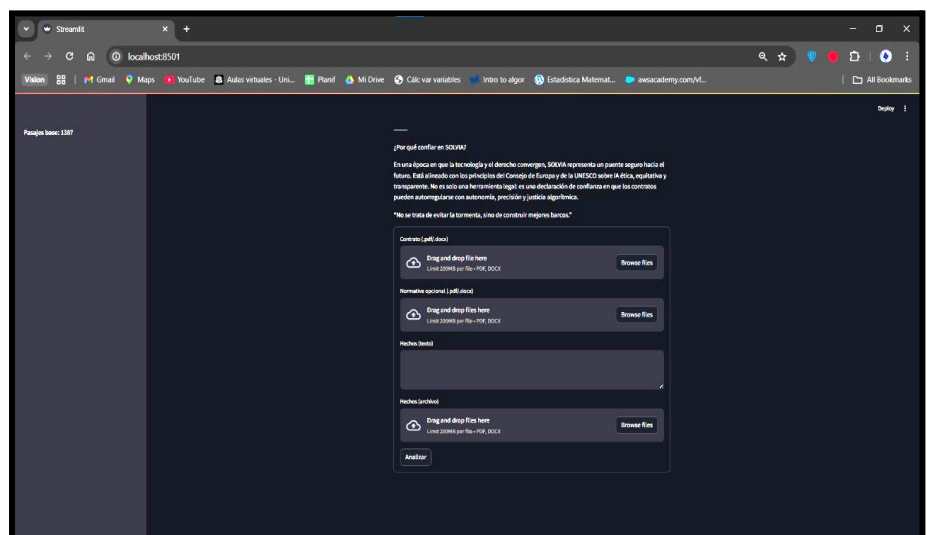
Streamlit

localhost:8501

Vision | Gmail | Maps | YouTube | Aulas virtuales - Uni... | Planif | Mi Drive | Cálc var variables | Intro to algor | Estadística Matemat... | awsacademy.com/vl... | All Bookmarks

Deploy

Pasajes base: 1387

¿Por qué confiar en SOLVIA?

En una época en que la tecnología y el derecho convergen, SOLVIA representa un puente seguro hacia el futuro. Está alineado con los principios del Consejo de Europa y de la UNESCO sobre IA ética, equitativa y transparente. No es solo una herramienta legal: es una declaración de confianza en que los contratos pueden autorregularse con autonomía, precisión y justicia algorítmica.

"No se trata de evitar la tormenta, sino de construir mejores barcos."

Contrato (.pdf/.docx)

Drag and drop file here
Limit 200MB per file • PDF, DOCX
Browse files

Normativa opcional (.pdf/.docx)

Drag and drop files here
Limit 200MB per file • PDF, DOCX
Browse files

Hechos (texto)

Hechos (archivo)

Drag and drop files here
Limit 200MB per file • PDF, DOCX
Browse files

Analizar